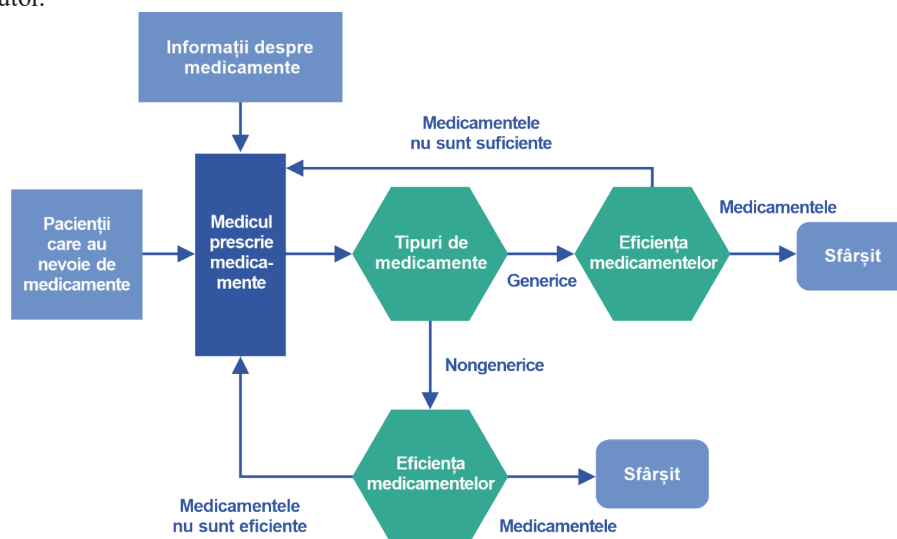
utor.

Informații despre medicamente

Medicamentele nu sunt suficiente

Pacienții care au nevoie de medicamente

Medicul prescrie medicamente

Tipuri de medicamente

Generice

Eficiența medicamentelor

Medicamentele

Sfârșit

Nongenerice

Eficiența medicamentelor

Sfârșit

Medicamentele nu sunt eficiente

Medicamentele